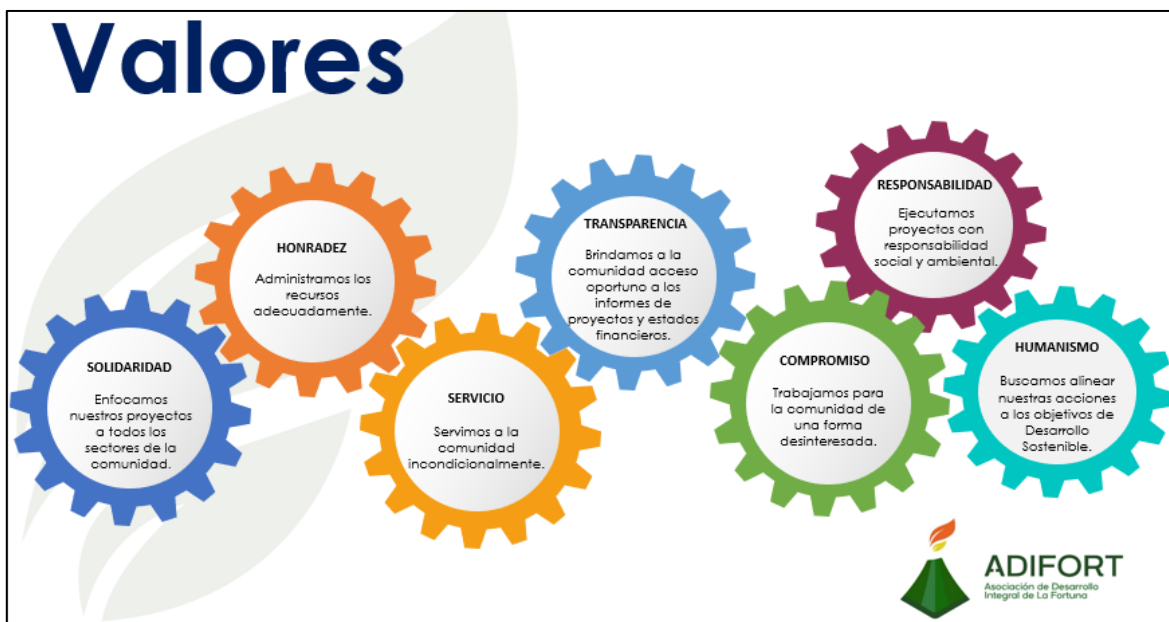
Valores

SOLIDARIDAD

Enfocamos nuestros proyectos a todos los sectores de la comunidad.

HONRADEZ

Administramos los recursos adecuadamente.

SERVICIO

Servimos a la comunidad incondicionalmente.

TRANSPARENCIA

Brindamos a la comunidad acceso oportuno a los informes de proyectos y estados financieros.

COMPROMISO

Trabajamos para la comunidad de una forma desinteresada.

RESPONSABILIDAD

Ejecutamos proyectos con responsabilidad social y ambiental.

HUMANISMO

Buscamos alinear nuestras acciones a los objetivos de Desarrollo Sostenible.

ADIFORT
Asociación de Desarrollo Integral de La Fortuna